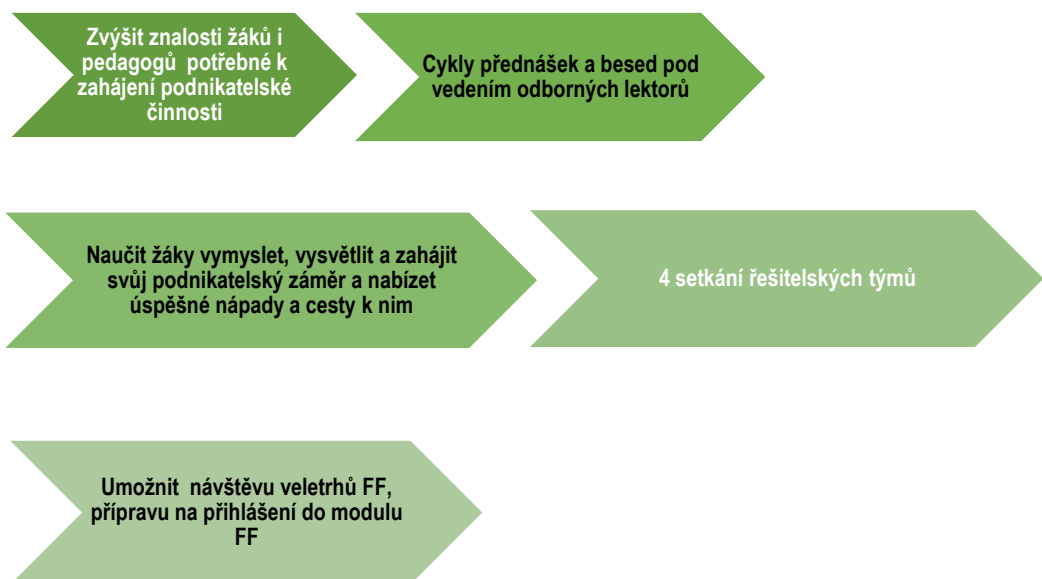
Zvýšit znalosti žáků i pedagogů  potřebné k zahájení podnikatelské činnosti

Cykly přednášek a besed pod vedením odborných lektorů

Naučit žáky vymyslet, vysvětlit a zahájit svůj podnikatelský záměr a nabízet úspěšné nápady a cesty k nim

4 setkání řešitelských týmů

Umožnit  návštěvu veletrhů FF, přípravu na přihlášení do modulu FF